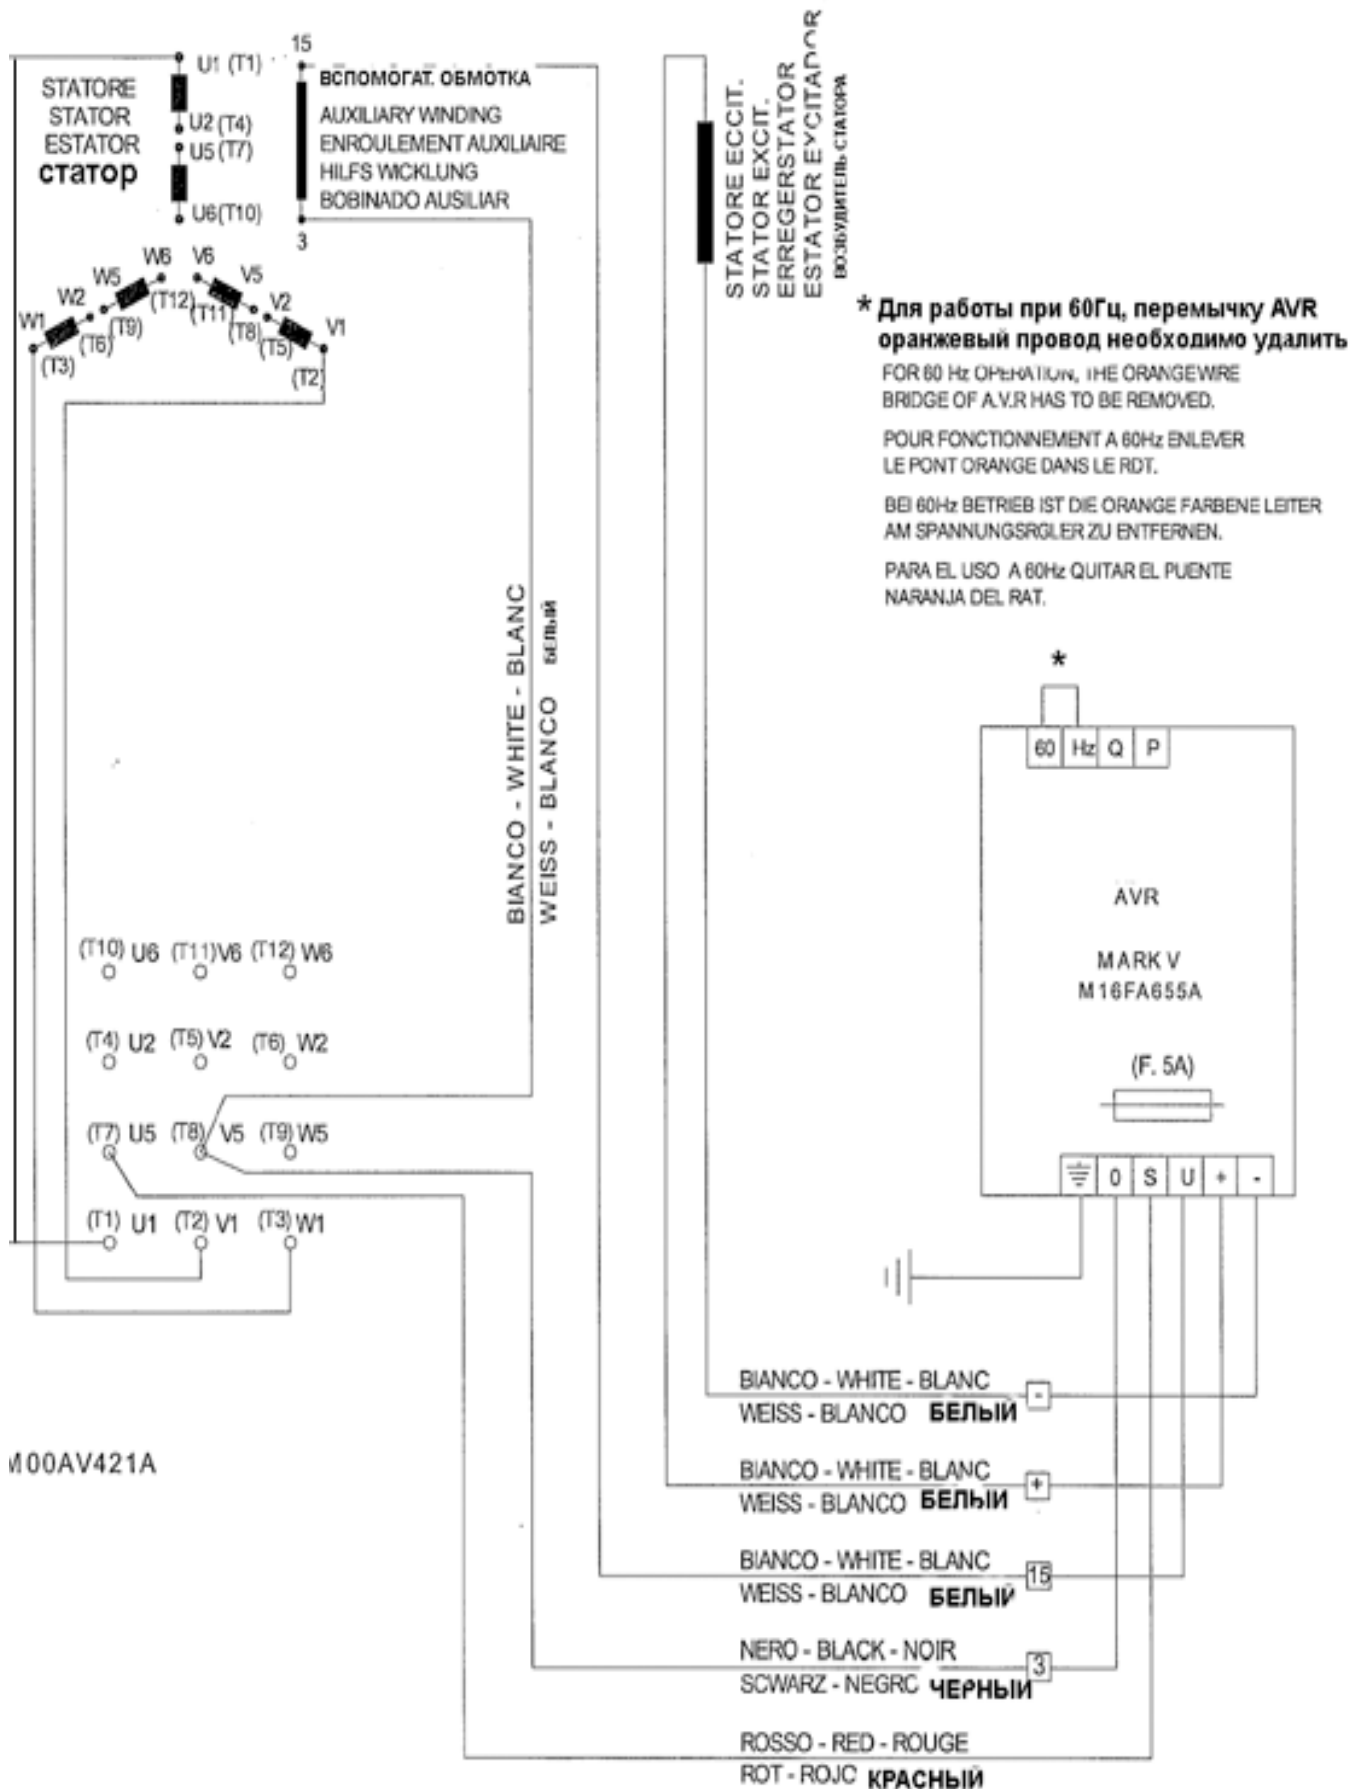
STATORE
STATOR
ESTATOR
статор

U1 (T1)
U2 (T4)
U5 (T7)
U6 (T10)

15
ВСПОМОГАТ. ОБМОТКА
AUXILIARY WINDING
ENROULEMENT AUXILIAIRE
HILFS WICKLUNG
BOBINADO AUSILIAR
3

W6 V6
W5 V5
W2 (T12) (T11) V2
W1 (T9) (T8) V1
(T6) (T5)
(T3) (T2)

STATORE ECCIT.
STATOR EXCIT.
ERREGERSTATOR
ESTATOR EYCITADOR
ВОЗБУДИТЕЛЬ СТАТОРА

* Для работы при 60Гц, перемычку AVR оранжевый провод необходимо удалить

FOR 60 Hz OPERATION, THE ORANGEWIRE BRIDGE OF A.V.R HAS TO BE REMOVED.

POUR FONCTIONNEMENT A 60Hz ENLEVER LE PONT ORANGE DANS LE RDT.

BEI 60Hz BETRIEB IST DIE ORANGE FARBENE LEITER AM SPANNUNGSRGLER ZU ENTFERNEN.

PARA EL USO A 60Hz QUITAR EL PUENTE NARANJA DEL RAT.

BIANCO - WHITE - BLANC
WEISS - BLANCO
БЕЛЫЙ

*
60 Hz Q P

AVR

MARK V
M16FA655A

(F. 5A)

0 S U + -

(T10) U6 (T11) V6 (T12) W6
(T4) U2 (T5) V2 (T6) W2
(T7) U5 (T8) V5 (T9) W5
(T1) U1 (T2) V1 (T3) W1

M00AV421A

BIANCO - WHITE - BLANC
WEISS - BLANCO БЕЛЫЙ
-

BIANCO - WHITE - BLANC
WEISS - BLANCO БЕЛЫЙ
+

BIANCO - WHITE - BLANC
WEISS - BLANCO БЕЛЫЙ
15

NERO - BLACK - NOIR
SCWARZ - NEGRC ЧЕРНЫЙ
3

ROSSO - RED - ROUGE
ROT - ROJC КРАСНЫЙ